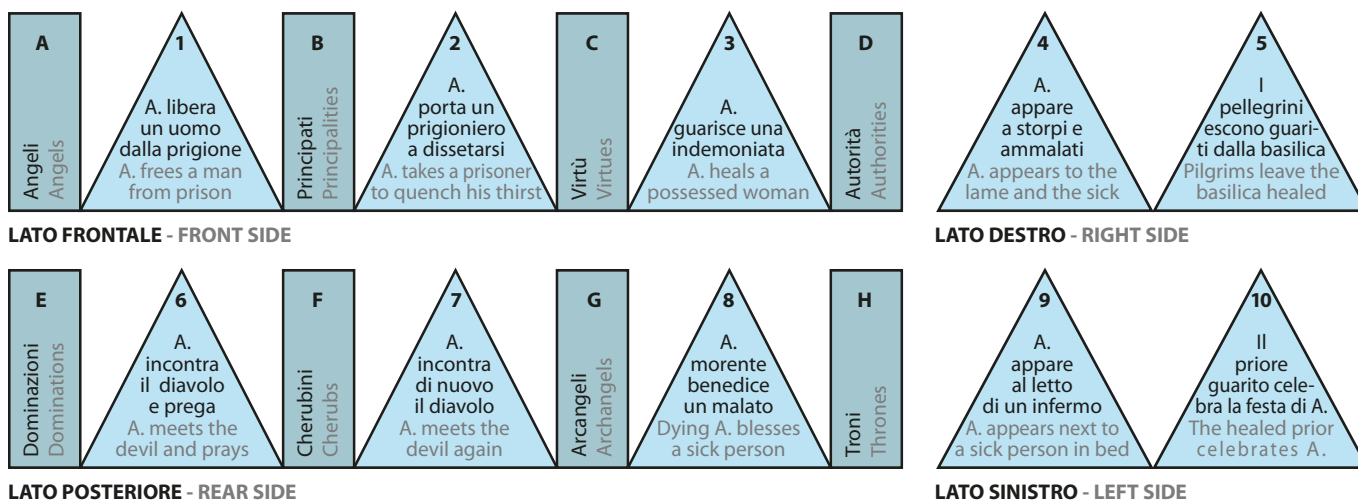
A
Angeli Angels

1
A. libera un uomo dalla prigione
A. frees a man from prison

B
Principati Principalities

2
A. porta un prigioniero a dissetarsi
A. takes a prisoner to quench his thirst

C
Virtù Virtues

3
A. guarisce una indemoniata
A. heals a possessed woman

D
Autorità Authorities

LATO FRONTALE - FRONT SIDE

4
A. appare a storpi e ammalati
A. appears to the lame and the sick

5
I pellegrini escono guariti dalla basilica
Pilgrims leave the basilica healed

LATO DESTRO - RIGHT SIDE

E
Dominazioni Dominations

6
A. incontra il diavolo e prega
A. meets the devil and prays

F
Cherubini Cherubs

7
A. incontra di nuovo il diavolo
A. meets the devil again

G
Arcangeli Archangels

8
A. morente benedice un malato
Dying A. blesses a sick person

H
Troni Thrones

LATO POSTERIORE - REAR SIDE

9
A. appare al letto di un infermo
A. appears next to a sick person in bed

10
Il priore guarito celebra la festa di A.
The healed prior celebrates A.

LATO SINISTRO - LEFT SIDE